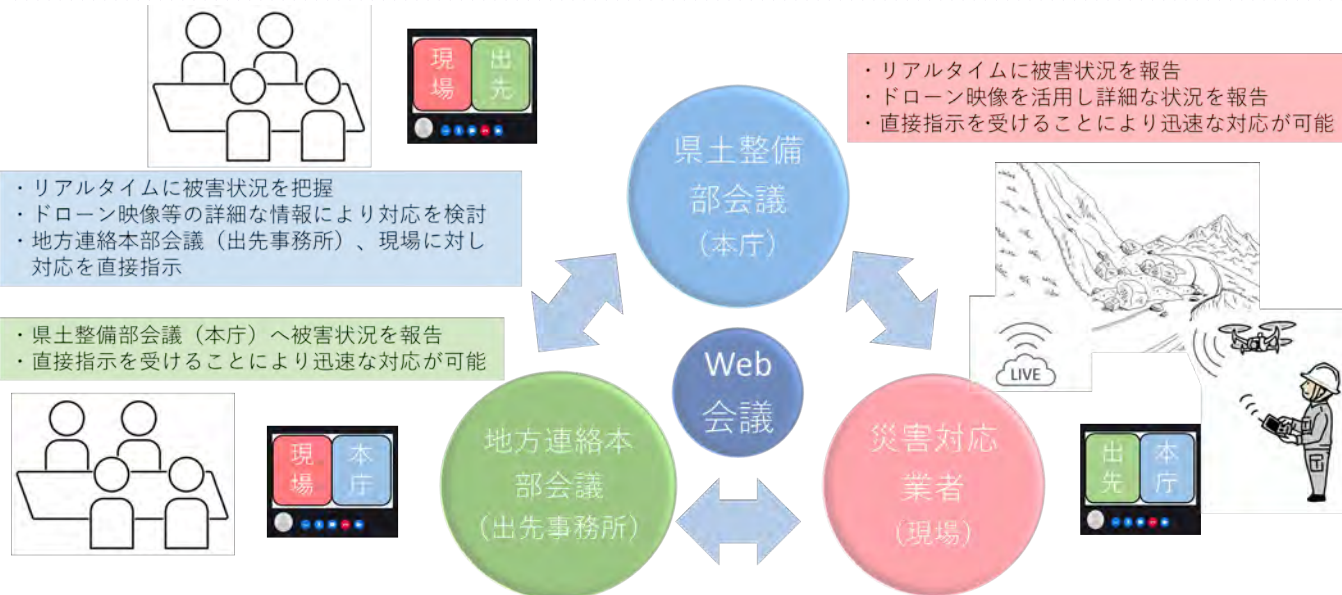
現場

出先

・リアルタイムに被害状況を報告
・ドローン映像を活用し詳細な状況を報告
・直接指示を受けることにより迅速な対応が可能

・リアルタイムに被害状況を把握
・ドローン映像等の詳細な情報により対応を検討
・地方連絡本部会議（出先事務所）、現場に対し対応を直接指示

県土整備部会議（本庁）

・県土整備部会議（本庁）へ被害状況を報告
・直接指示を受けることにより迅速な対応が可能

LIVE

Web会議

現場

本庁

地方連絡本部会議（出先事務所）

災害対応業者（現場）

出先

本庁